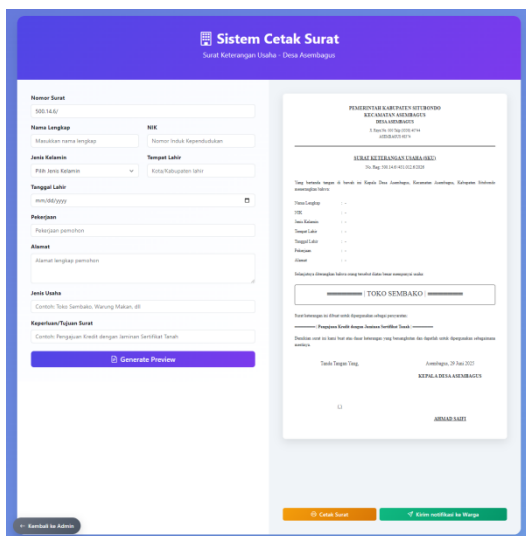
Sistem Cetak Surat
Surat Keterangan Usaha - Desa Asembagus

Nomor Surat
500.14.6/

Nama Lengkap
Masukkan nama lengkap

NIK
Nomor Induk Kependudukan

Jenis Kelamin
Pilih Jenis Kelamin

Tempat Lahir
Kota/Kabupaten lahir

Tanggal Lahir
mm/dd/yyyy

Pekerjaan
Pekerjaan pemohon

Alamat
Alamat lengkap pemohon

Jenis Usaha
Contoh: Toko Sembako, Warung Makan, dll

Keperluan/Tujuan Surat
Contoh: Pengajuan Kredit dengan Jaminan Sertifikat Tanah

Generate Preview

PEMERINTAH KABUPATEN SITUBONDO
KECAMATAN ASEMBAGUS
DESA ASEMBAGUS
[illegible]
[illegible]

SURAT KETERANGAN USAHA (SKU)
No. Reg. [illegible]

Yang bertanda tangan di bawah ini Kepala Desa Asembagus, Kecamatan Asembagus, Kabupaten Situbondo menerangkan bahwa:

Nama Lengkap : -
NIK : -
Jenis Kelamin : -
Tempat Lahir : -
Tanggal Lahir : -
Pekerjaan : -
Alamat : -

Selanjutnya diterangkan bahwa orang tersebut diatas benar mempunyai usaha:

| TOKO SEMBAKO |

Surat keterangan ini dibuat untuk dipergunakan sebagai persyaratan:

Pengajuan Kredit dengan Jaminan Sertifikat Tanah

Demikian surat ini kami buat atas dasar keterangan yang bersangkutan dan untuk dipergunakan sebagaimana mestinya.

Tanda Tangan Yang,
Asembagus, 29 Juni 2025
KEPALA DESA ASEMBAGUS

AHMAD SAIFI

Cetak Surat
Kirim notifikasi ke Warga

Kembali ke Admin